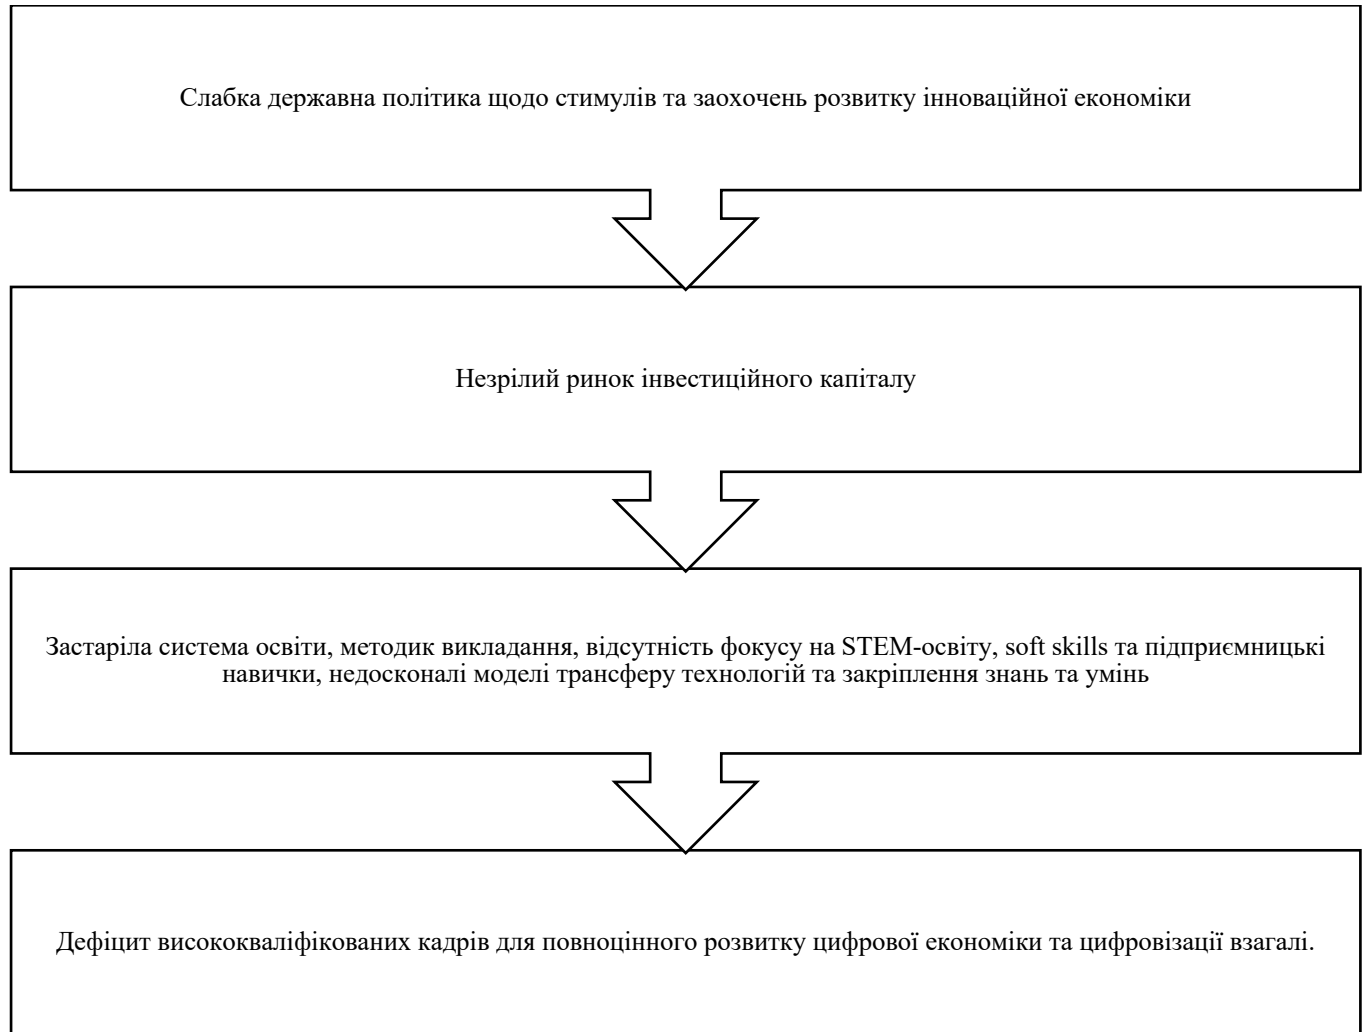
Слабка державна політика щодо стимулів та заохочень розвитку інноваційної економіки

Незрілий ринок інвестиційного капіталу

Застаріла система освіти, методик викладання, відсутність фокусу на STEM-освіту, soft skills та підприємницькі навички, недосконалі моделі трансферу технологій та закріплення знань та умінь

Дефіцит висококваліфікованих кадрів для повноцінного розвитку цифрової економіки та цифровізації взагалі.